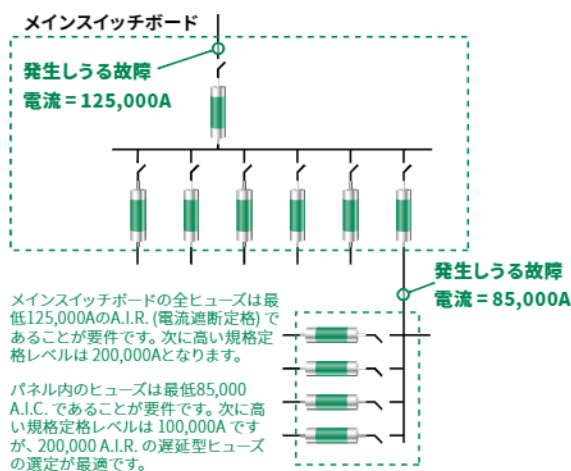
メインスイッチボード

発生しうる故障
電流＝125,000A

発生しうる故障
電流＝85,000A

メインスイッチボードの全ヒューズは最低125,000AのA.I.R.（電流遮断定格）であることが要件です。次に高い規格定格レベルは 200,000Aとなります。

パネル内のヒューズは最低85,000 A.I.C. であることが要件です。次に高い規格定格レベルは 100,000A ですが、200,000 A.I.R. の遅延型ヒューズの選定が最適です。